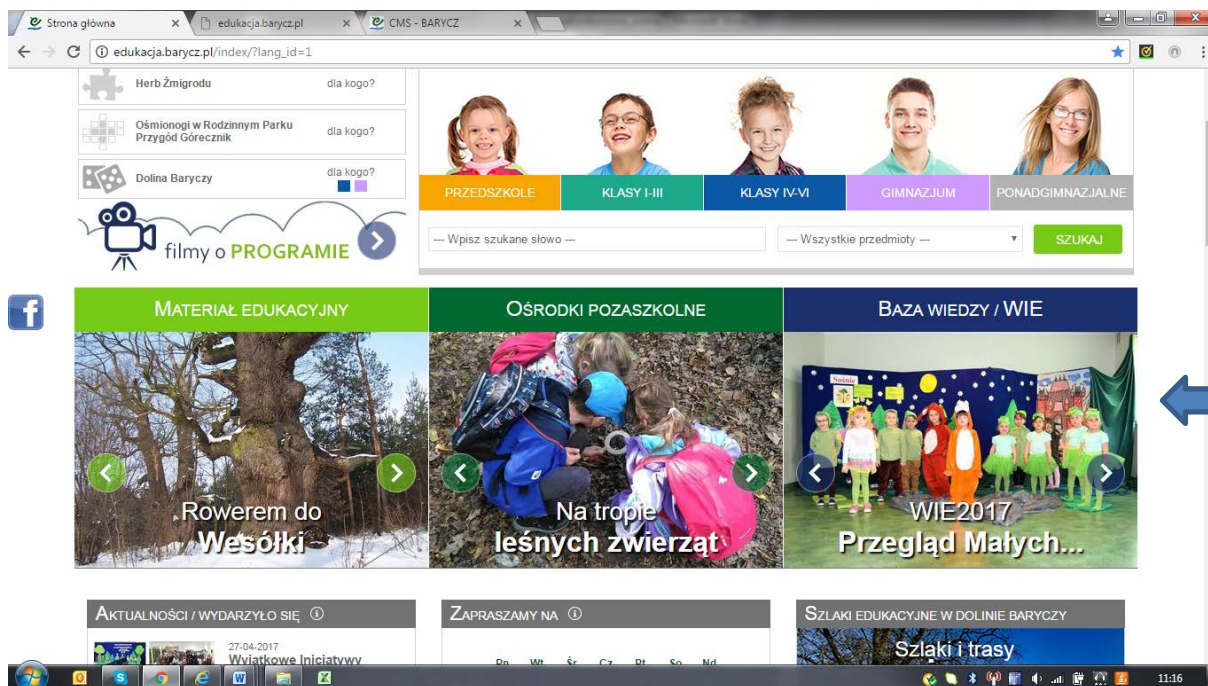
Strona główna ×
edukacja.barycz.pl ×
CMS - BARYCZ ×

edukacja.barycz.pl/index/?lang_id=1

Herb Żmigrodu dla kogo?

Ośmionogi w Rodzinnym Parku Przygód Górecznik dla kogo?

Dolina Baryczy dla kogo?

filmy o PROGRAMIE

PRZEDSZKOLE
KLASY I-III
KLASY IV-VI
GIMNAZJUM
PONADGIMNAZJALNE

--- Wpisz szukane słowo ---
--- Wszystkie przedmioty ---
SZUKAJ

MATERIAŁ EDUKACYJNY
OŚRODKI POZASZKOLNE
BAZA WIEDZY / WIE

Rowerem do Wesółki
Na tropie leśnych zwierząt
WIE2017 Przegląd Małych...

AKTUALNOŚCI / WYDARZYŁO SIĘ
27-04-2017
Wyjątkowe Inicjatywy

ZAPRASZAMY NA
Pn Wt Śr Cz Pt So Nd

SZLAKI EDUKACYJNE W DOLINIE BARYCZY
Szlaki i trasy

11:16